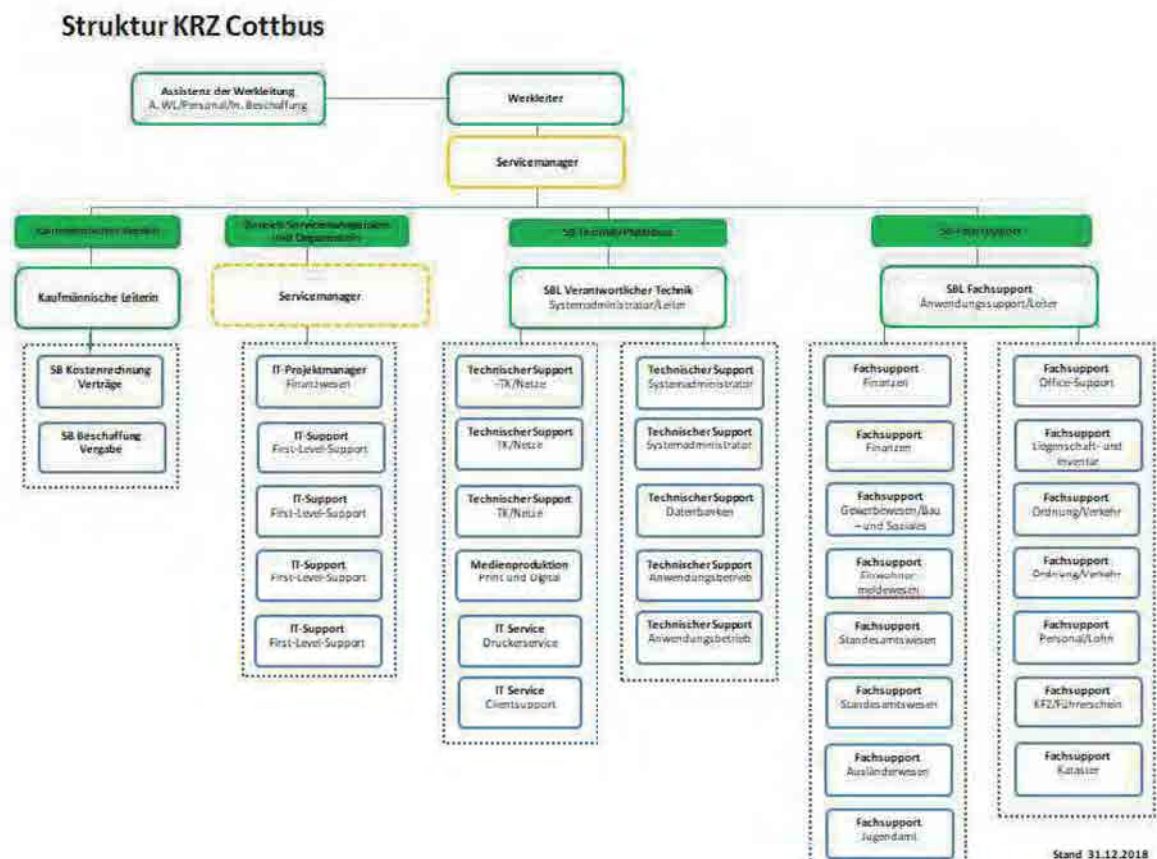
Struktur KRZ Cottbus

Assistenz der Werkleitung
A. WL/Personal/In. Beschaffung

Werkleiter

Servicemanager

Kaufmännischer Bereich

Bereich Servicemanagement und Organisation

SB Technik/Plattform

SB Fachsupport

Kaufmännische Leiterin

Servicemanager

SBL Verantwortlicher Technik
Systemadministrator/Leiter

SBL Fachsupport
Anwendungssupport/Leiter

SB Kostenrechnung Verträge

SB Beschaffung Vergabe

IT-Projektmanager
Finanzwesen

IT-Support
First-Level-Support

IT-Support
First-Level-Support

IT-Support
First-Level-Support

IT-Support
First-Level-Support

Technischer Support
TK/Netze

Technischer Support
TK/Netze

Technischer Support
TK/Netze

Medienproduktion
Print und Digital

IT Service
Druckerservice

IT Service
Clientsupport

Technischer Support
Systemadministrator

Technischer Support
Systemadministrator

Technischer Support
Datenbanken

Technischer Support
Anwendungsbetrieb

Technischer Support
Anwendungsbetrieb

Fachsupport
Finanzen

Fachsupport
Finanzen

Fachsupport
Gewerbewesen/Bau- und Soziales

Fachsupport
Einwohnermeldewesen

Fachsupport
Standesamtswesen

Fachsupport
Standesamtswesen

Fachsupport
Ausländerwesen

Fachsupport
Jugendamt

Fachsupport
Office-Support

Fachsupport
Liegenschaft- und Inventar

Fachsupport
Ordnung/Verkehr

Fachsupport
Ordnung/Verkehr

Fachsupport
Personal/Lohn

Fachsupport
KFZ/Führerschein

Fachsupport
Kataster

Stand 31.12.2018